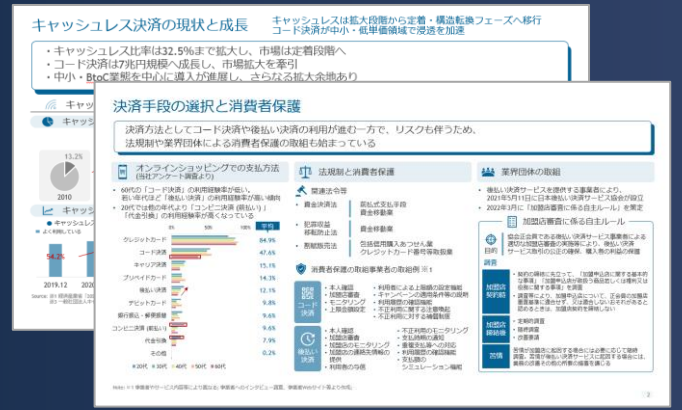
キャッシュレス決済の現状と成長

キャッシュレスは拡大段階から定着・構造転換フェーズへ移行
コード決済が中小・低単価領域で浸透を加速

・キャッシュレス比率は32.5%まで拡大し、市場は定着段階へ
・コード決済は7兆円規模へ成長し、市場拡大を牽引
・中小・BtoC業態を中心に導入が進展し、さらなる拡大余地あり

13.2%
2010
54.2%
2019.12

決済手段の選択と消費者保護

決済方法としてコード決済や後払い決済の利用が進む一方で、リスクも伴うため、法規制や業界団体による消費者保護の取組も始まっている

オンラインショッピングでの支払方法 (当社アンケート調査より)

・60代の「コード決済」の利用経験率が高い。若い年代ほど「後払い決済」の利用経験率が高い傾向
・20代では他の年代より「コンビニ決済(前払い)」「代金引換」の利用経験率が低くなっている

クレジットカード 84.9%
コード決済 47.6%
キャリア決済 15.1%
プリペイドカード 14.3%
後払い決済 13.2%
デビットカード 10.8%
銀行振込・郵便振替 9.8%
コンビニ決済(前払い) 9.6%
代金引換 9.1%
その他 0.2%

法規制と消費者保護

関連法令等

資金決済法
前払式支払手段
資金移動業

割賦販売法
包括信用購入あっせん業
クレジットカード番号等取扱業

犯罪収益移転防止法

消費者保護の取組事業者の取組例 ※1

コード決済
・本人確認
・加盟店審査
・モニタリング
・上限金額設定
・利用者による上限額の設定機能
・キャンペーンの適用条件等の説明
・利用履歴の確認機能
・不正利用に対する注意喚起
・不正利用に対する補償制度

後払い決済
・本人確認
・加盟店審査
・モニタリング
・加盟店の運営実態等の把握
・利用者の与信
・不正利用のモニタリング
・支払期限の通知
・滞納発生時への対応
・利用履歴の確認機能
・支払額の シミュレーション機能

業界団体の取組

・後払い決済サービスを提供する事業者により、2021年5月11日に日本後払い決済サービス協会が設立
・2022年3月に「加盟店審査に係る自主ルール」を策定

加盟店審査に係る自主ルール

目的
協会正会員である後払い決済サービス事業者による適切な加盟店審査の実施等により、後払い決済サービス取引の公正の確保、購入者の利益の保護

加盟店契約前
加盟店契約後
調査

防犯

Note: ※1 事業者やサービス内容等により異なる。事業者へのインタビュー調査、事業者Webサイト等より作成